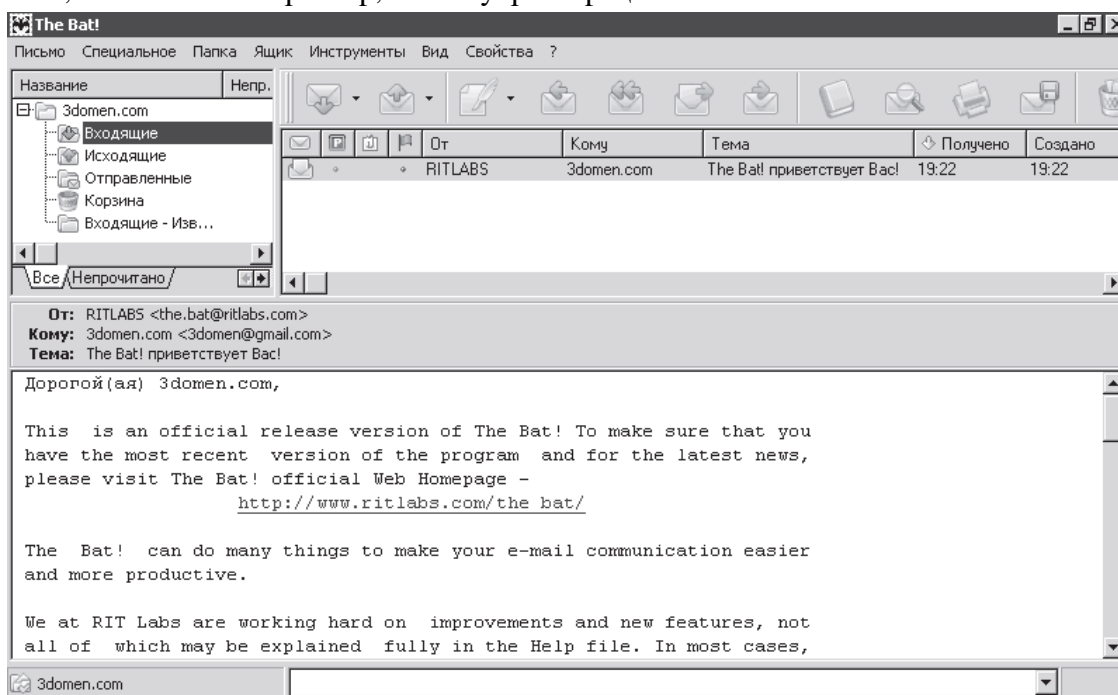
The Bat!

Письмо Специальное Папка Ящик Инструменты Вид Свойства ?

Название | Непр.

3domen.com
Входящие
Исходящие
Отправленные
Корзина
Входящие - Изв...

Все Непрочитано

| От | Кому | Тема | Получено | Создано |
|---|---|---|---|---|
| RITLABS | 3domen.com | The Bat! приветствует Вас! | 19:22 | 19:22 |

От: RITLABS <the.bat@ritlabs.com>
Кому: 3domen.com <3domen@gmail.com>
Тема: The Bat! приветствует Вас!

Дорогой(ая) 3domen.com,

This is an official release version of The Bat! To make sure that you have the most recent version of the program and for the latest news, please visit The Bat! official Web Homepage -
http://www.ritlabs.com/the bat/

The Bat! can do many things to make your e-mail communication easier and more productive.

We at RIT Labs are working hard on improvements and new features, not all of which may be explained fully in the Help file. In most cases,

3domen.com